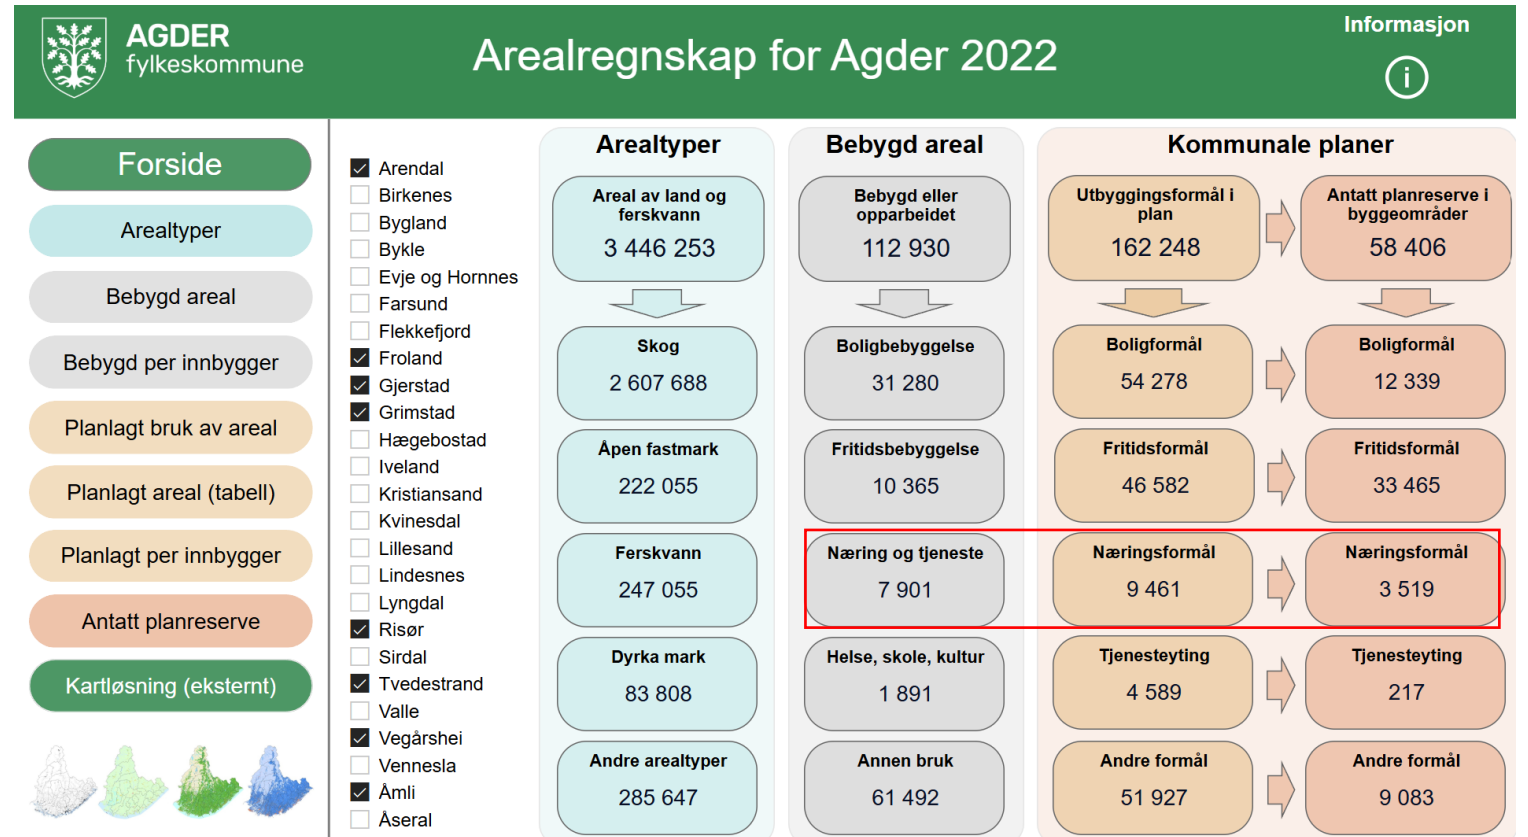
AGDER fylkeskommune

Arealregnskap for Agder 2022

Informasjon

Forside
Arealtyper
Bebygd areal
Bebygd per innbygger
Planlagt bruk av areal
Planlagt areal (tabell)
Planlagt per innbygger
Antatt planreserve
Kartløsning (eksternt)

Arendal
Birkenes
Bygland
Bykle
Evje og Hornnes
Farsund
Flekkefjord
Froland
Gjerstad
Grimstad
Hægebostad
Iveland
Kristiansand
Kvinesdal
Lillesand
Lindesnes
Lyngdal
Risør
Sirdal
Tvedestrand
Valle
Vegårshei
Vennesla
Åmli
Åseral

Arealtyper
Areal av land og ferskvann
3 446 253
Skog
2 607 688
Åpen fastmark
222 055
Ferskvann
247 055
Dyrka mark
83 808
Andre arealtyper
285 647

Bebygd areal
Bebygd eller opparbeidet
112 930
Boligbebyggelse
31 280
Fritidsbebyggelse
10 365
Næring og tjeneste
7 901
Helse, skole, kultur
1 891
Annen bruk
61 492

Kommunale planer
Utbyggingsformål i plan
162 248
Antatt planreserve i byggeområder
58 406
Boligformål
54 278
Boligformål
12 339
Fritidsformål
46 582
Fritidsformål
33 465
Næringsformål
9 461
Næringsformål
3 519
Tjenesteyting
4 589
Tjenesteyting
217
Andre formål
51 927
Andre formål
9 083